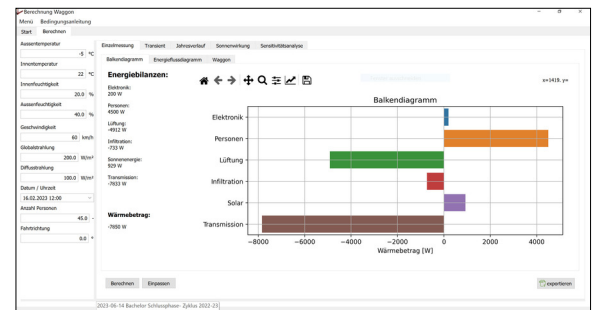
Berechnung Waggon
Menü Bedingungsanleitung
Start Berechnen

Aussentemperatur
-5 °C
Innentemperatur
22 °C
Innenfeuchtigkeit
20.0 %
Aussenfeuchtigkeit
40.0 %
Geschwindigkeit
60 km/h
Globalstrahlung
200.0 W/m²
Diffusstrahlung
100.0 W/m²
Datum / Uhrzeit
16.02.2023 12:00
Anzahl Personen
45.0
Fahrtrichtung
0.0 °

Einzelmessung Transient Jahresverlauf Sonnenwirkung Sensitivitätsanalyse
Balkendiagramm Energieflussdiagramm Waggon

Energiebilanzen:
Elektronik:
200 W
Personen:
4500 W
Lüftung:
-4912 W
Infiltration:
-733 W
Sonnenenergie:
929 W
Transmission:
-7833 W

Wärmebetrag:
-7850 W

x=1419.5 y=

Balkendiagramm
Elektronik
Personen
Lüftung
Infiltration
Solar
Transmission
−8000 −6000 −4000 −2000 0 2000 4000
Wärmebetrag [W]

Berechnen Einpassen
exportieren

2023-06-14 Bachelor Schlussphase- Zyklus 2022-23